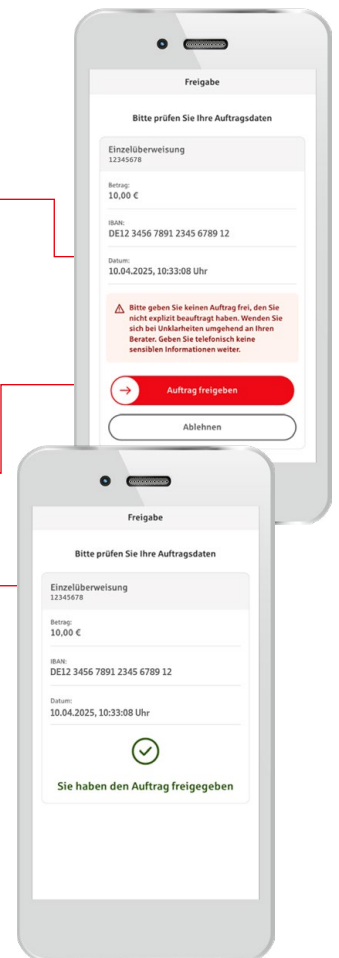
Freigabe

Bitte prüfen Sie Ihre Auftragsdaten

Einzelüberweisung
12345678

Betrag:
10,00 €

IBAN:
DE12 3456 7891 2345 6789 12

Datum:
10.04.2025, 10:33:08 Uhr

Bitte geben Sie keinen Auftrag frei, den Sie nicht explizit beauftragt haben. Wenden Sie sich bei Unklarheiten umgehend an Ihren Berater. Geben Sie telefonisch keine sensiblen Informationen weiter.

Auftrag freigeben

Ablehnen

Freigabe

Bitte prüfen Sie Ihre Auftragsdaten

Einzelüberweisung
12345678

Betrag:
10,00 €

IBAN:
DE12 3456 7891 2345 6789 12

Datum:
10.04.2025, 10:33:08 Uhr

Sie haben den Auftrag freigegeben